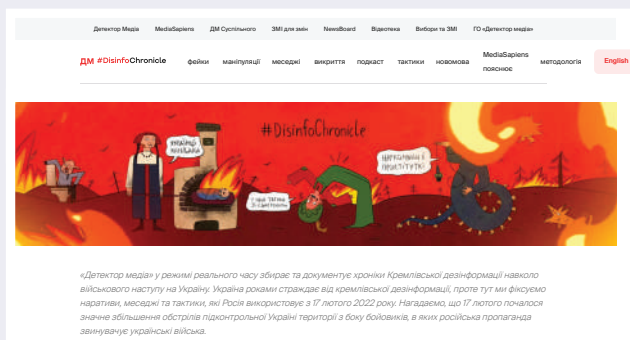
Детектор Медіа MediaSapiens ДМ Суспільного ЗМІ для змін NewsBoard Відеотека Вибори та ЗМІ ГО «Детектор медіа»

ДМ #DisinfoChronicle фейки маніпуляції меседжі викриття подкаст тактики новомова MediaSapiens пояснює методологія English

#DisinfoChronicle

УКРАЇНО МОЯ

НАЦИСТИ І ФАШИСТИ

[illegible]

«Детектор медіа» у режимі реального часу збирає та документує хроніки Кремлівської дезінформації навколо військового наступу на Україну. Україна роками страждає від кремлівської дезінформації, проте тут ми фіксуємо наративи, меседжі та тактики, які Росія використовує з 17 лютого 2022 року. Нагадаємо, що 17 лютого почалося значне збільшення обстрілів підконтрольної Україні території з боку бойовиків, в яких російська пропаганда звинувачує українські війська.